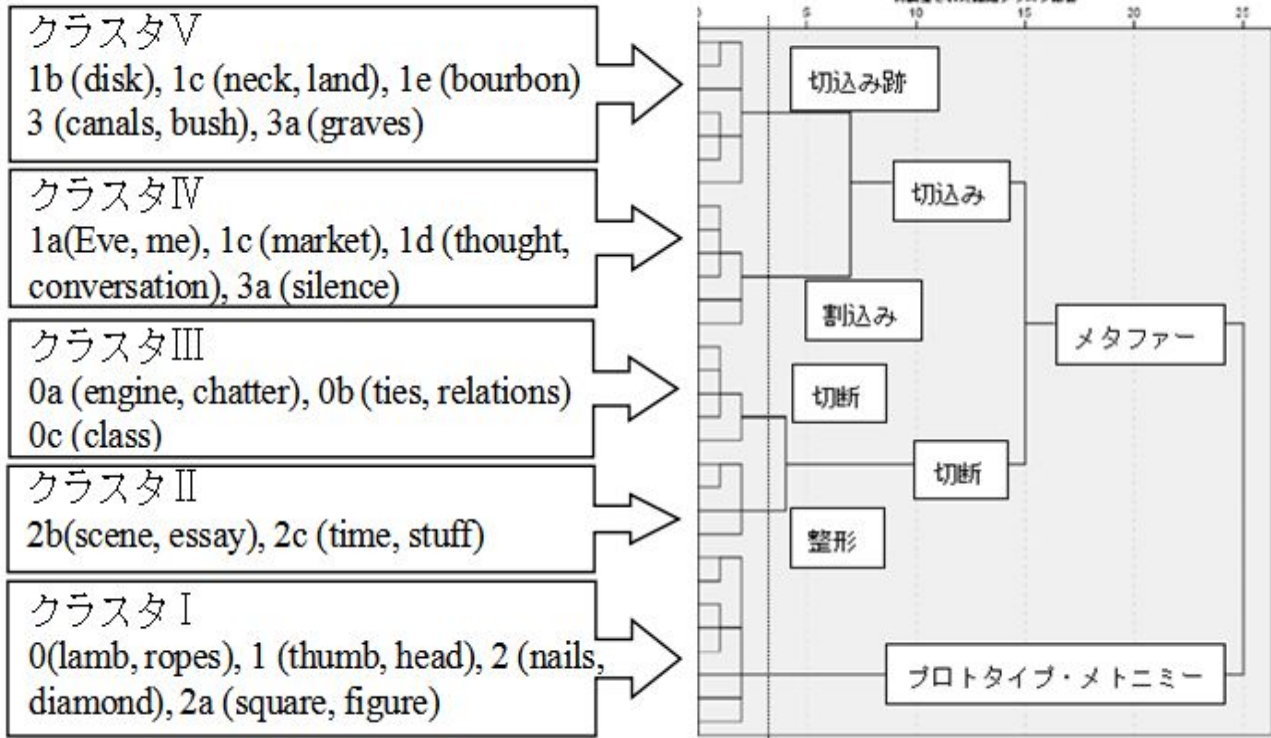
クラスタⅤ
1b (disk), 1c (neck, land), 1e (bourbon) 3 (canals, bush), 3a (graves)

クラスタⅣ
1a(Eve, me), 1c (market), 1d (thought, conversation), 3a (silence)

クラスタⅢ
0a (engine, chatter), 0b (ties, relations) 0c (class)

クラスタⅡ
2b(scene, essay), 2c (time, stuff)

クラスタⅠ
0(lamb, ropes), 1 (thumb, head), 2 (nails, diamond), 2a (square, figure)

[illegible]

5 10 15 20 25

切込み跡

切込み

割込み

メタファー

切断

切断

整形

プロトタイプ・メトニミー